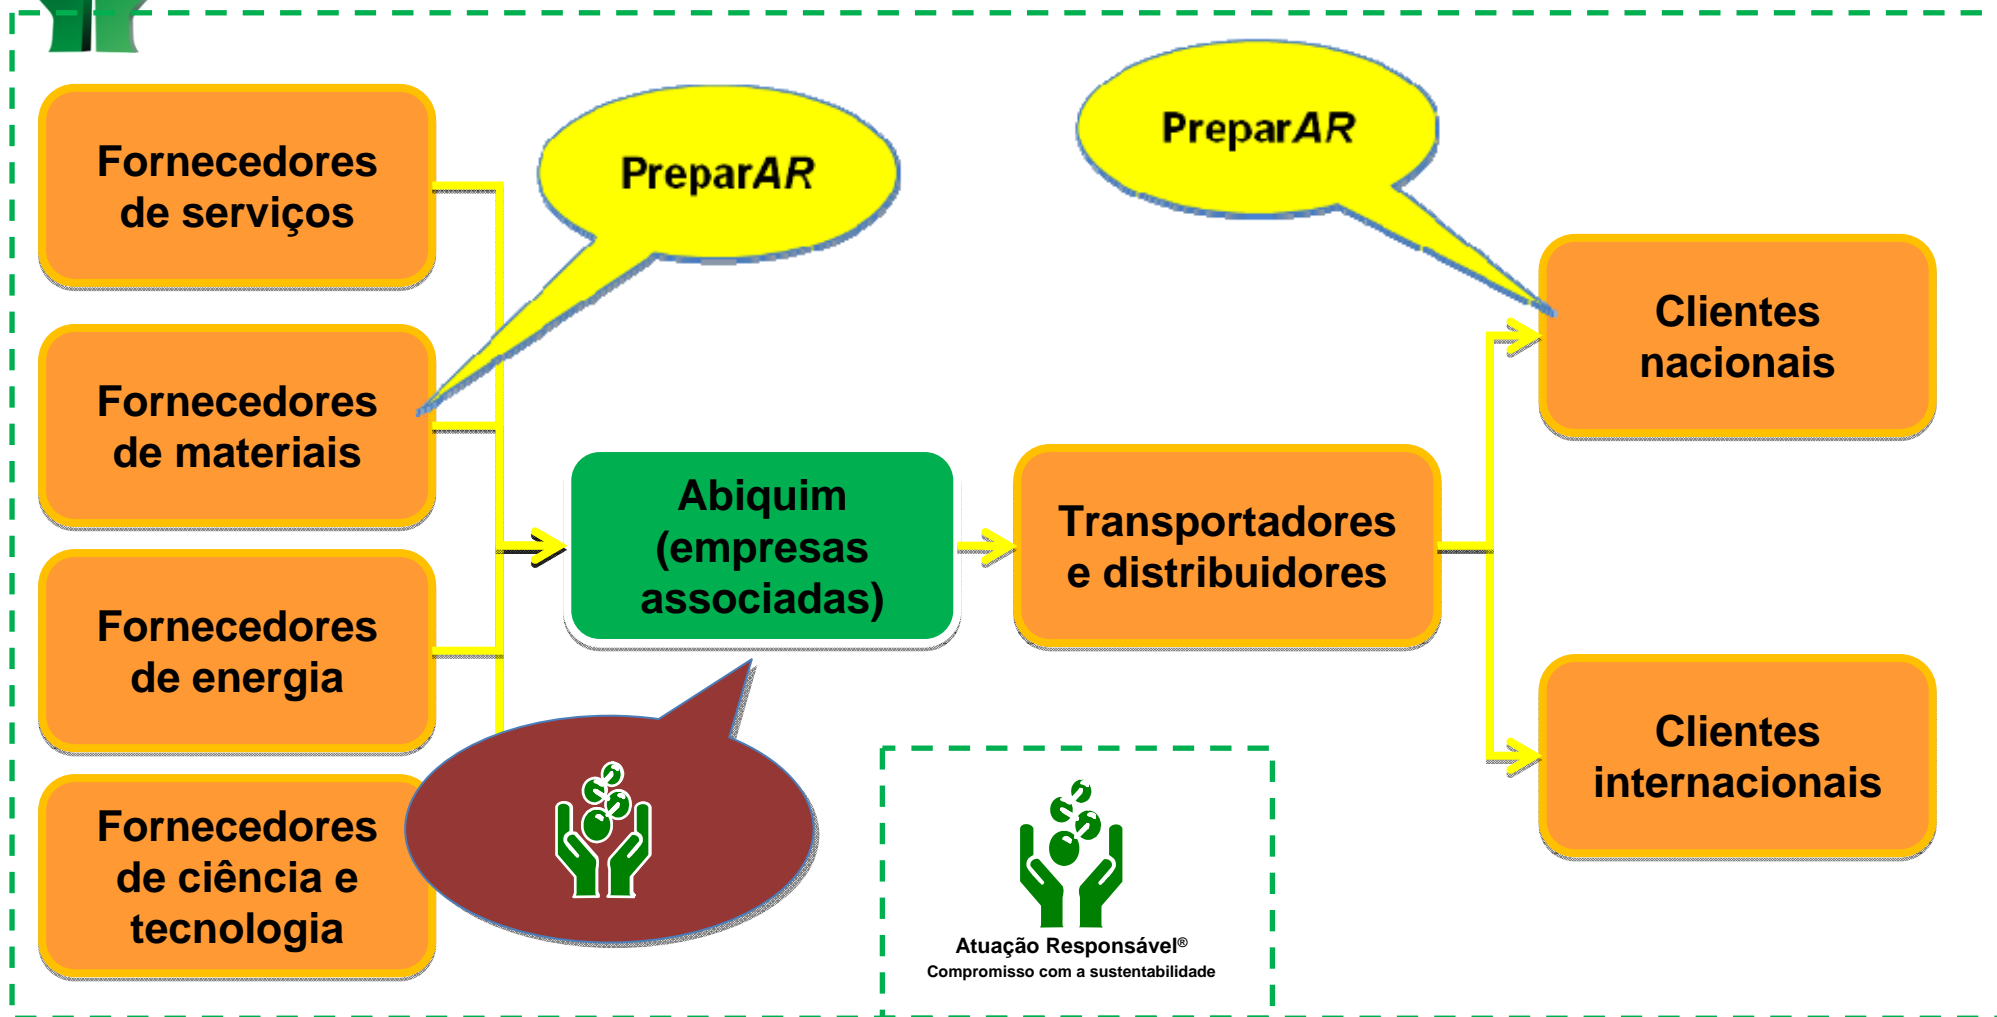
Fornecedores de serviços

PreparAR

PreparAR

Fornecedores de materiais

Fornecedores de energia

Fornecedores de ciência e tecnologia

Abiquim (empresas associadas)

Transportadores e distribuidores

Clientes nacionais

Clientes internacionais

Atuação Responsável®
Compromisso com a sustentabilidade